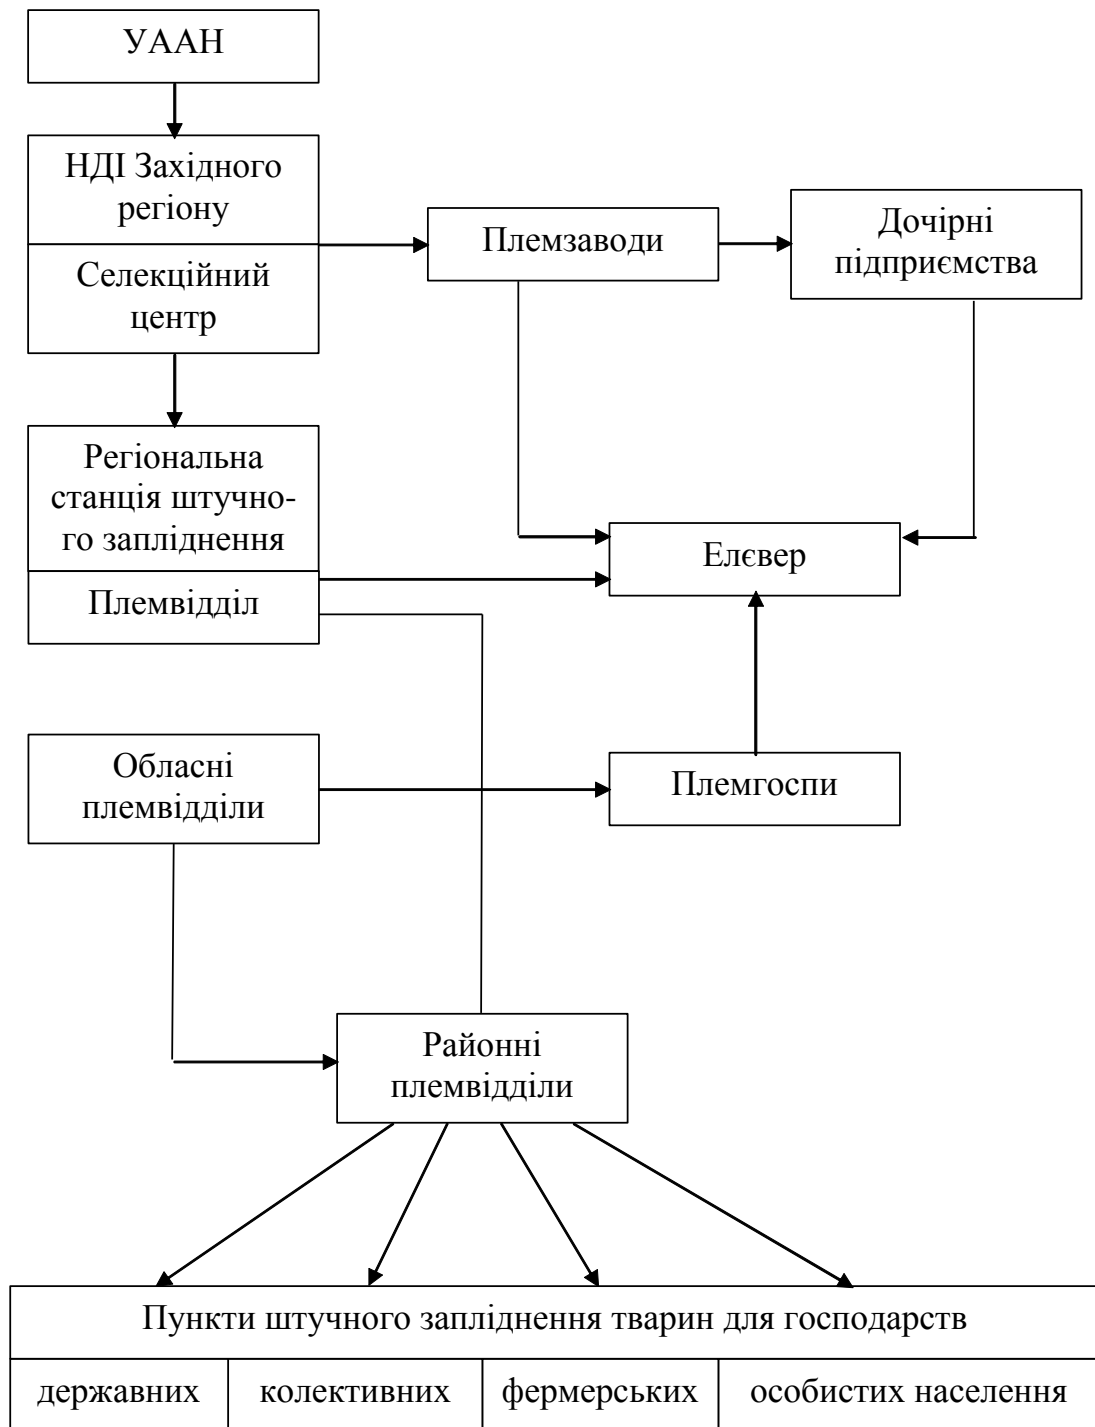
УААН

НДІ Західного регіону

Селекційний центр

Племзаводи

Дочірні підприємства

Регіональна станція штучного запліднення

Племвідділ

Елєвер

Обласні племвідділи

Племгоспи

Районні племвідділи

| Пункти штучного запліднення тварин для господарств | | | |
|---|---|---|---|
| державних | колективних | фермерських | особистих населення |